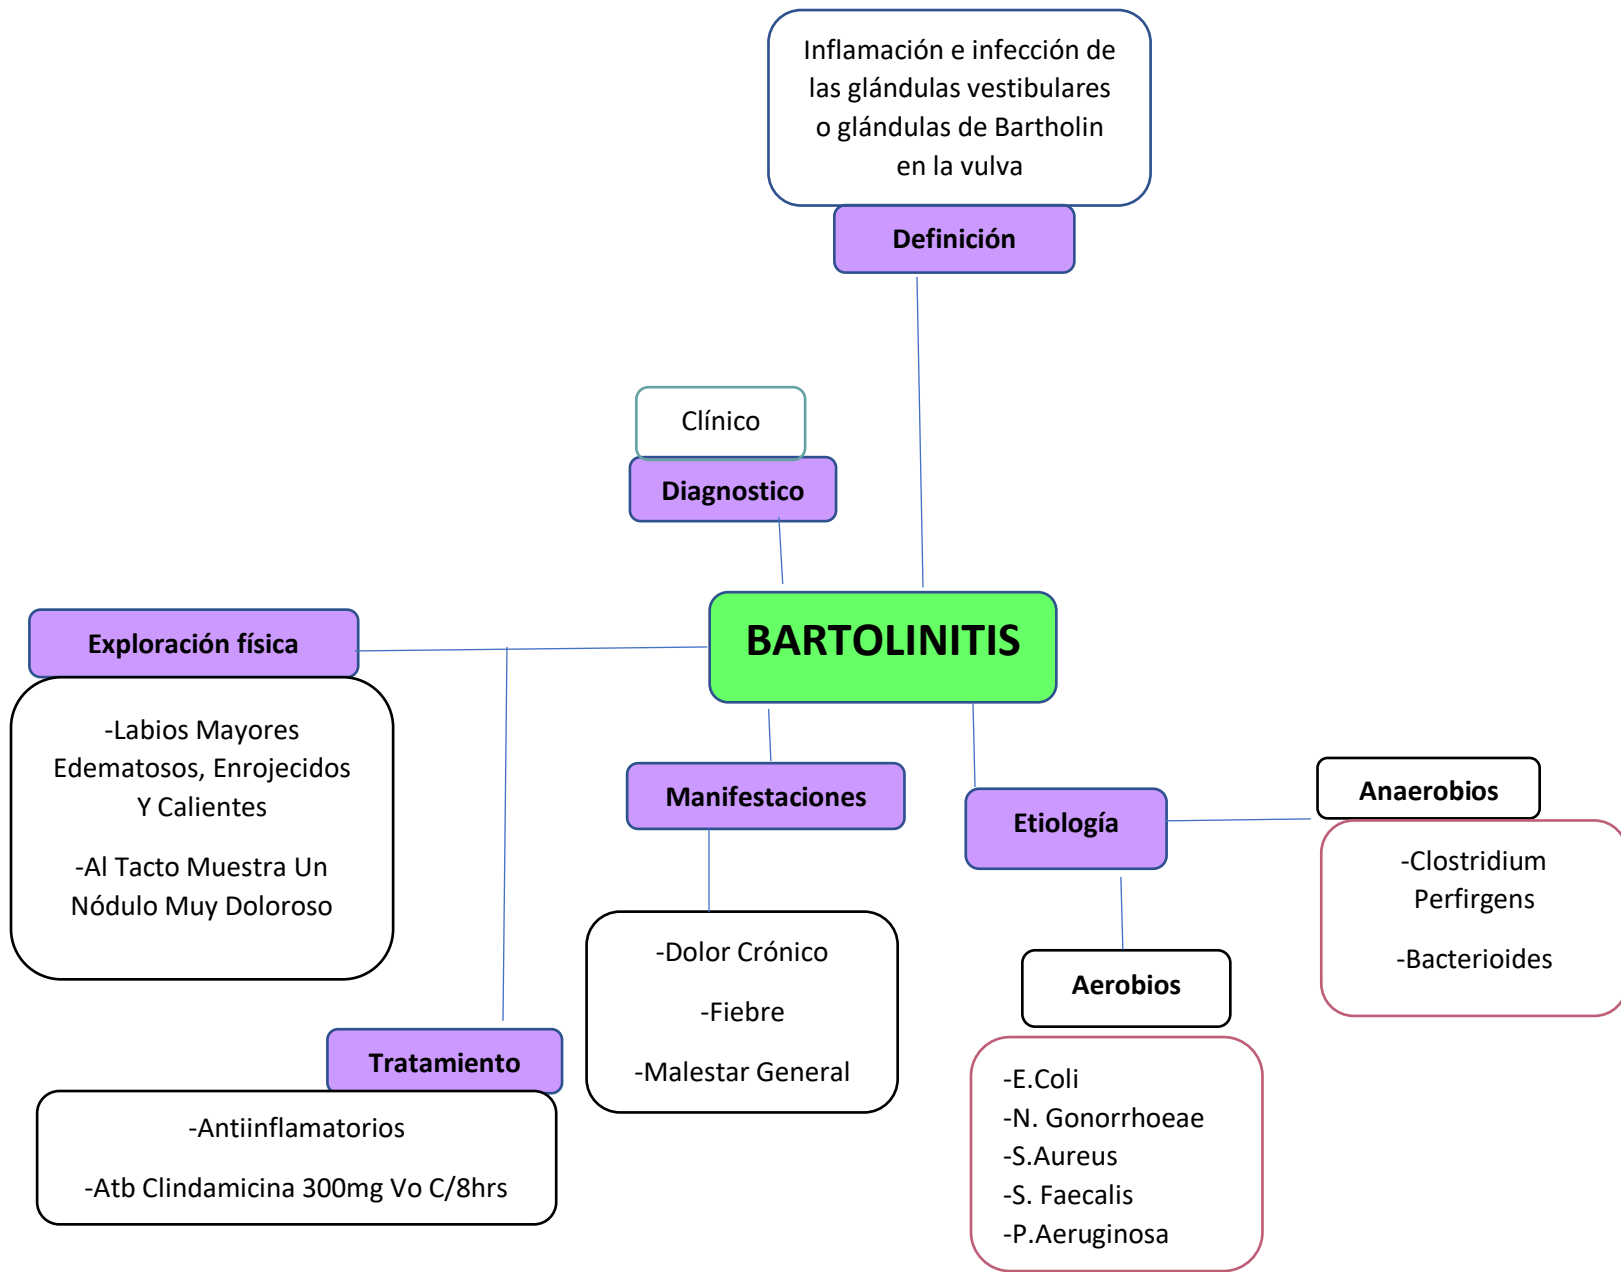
Inflamación e infección de las glándulas vestibulares o glándulas de Bartholin en la vulva

Definición

Clínico

Diagnostico

Exploración física

BARTOLINITIS

-Labios Mayores Edematosos, Enrojecidos Y Calientes

-Al Tacto Muestra Un Nódulo Muy Doloroso

Manifestaciones

Etiología

Anaerobios

-Clostridium Perfirgens

-Bacterioides

-Dolor Crónico

-Fiebre

-Malestar General

Aerobios

-E.Coli
-N. Gonorrhoeae
-S.Aureus
-S. Faecalis
-P.Aeruginosa

Tratamiento

-Antiinflamatorios

-Atb Clindamicina 300mg Vo C/8hrs